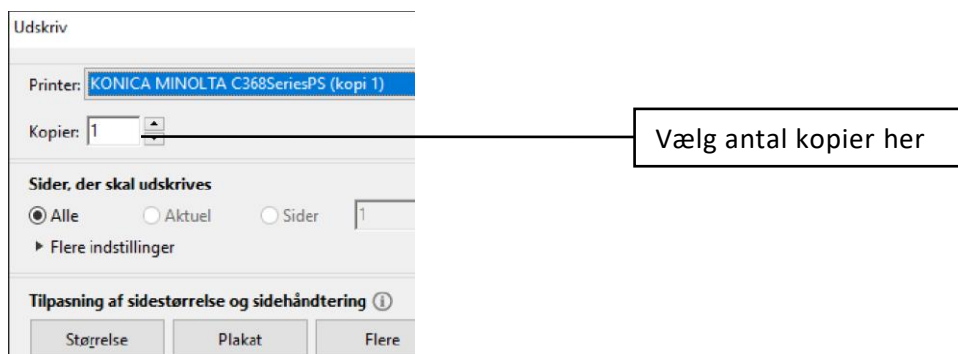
Udskriv

Printer: KONICA MINOLTA C368SeriesPS (kopi 1)

Kopier: 1

Vælg antal kopier her

Sider, der skal udskrives

Alle Aktuel Sider 1

▸ Flere indstillinger

Tilpasning af sidestørrelse og sidehåndtering ⓘ

Størrelse Plakat Flere